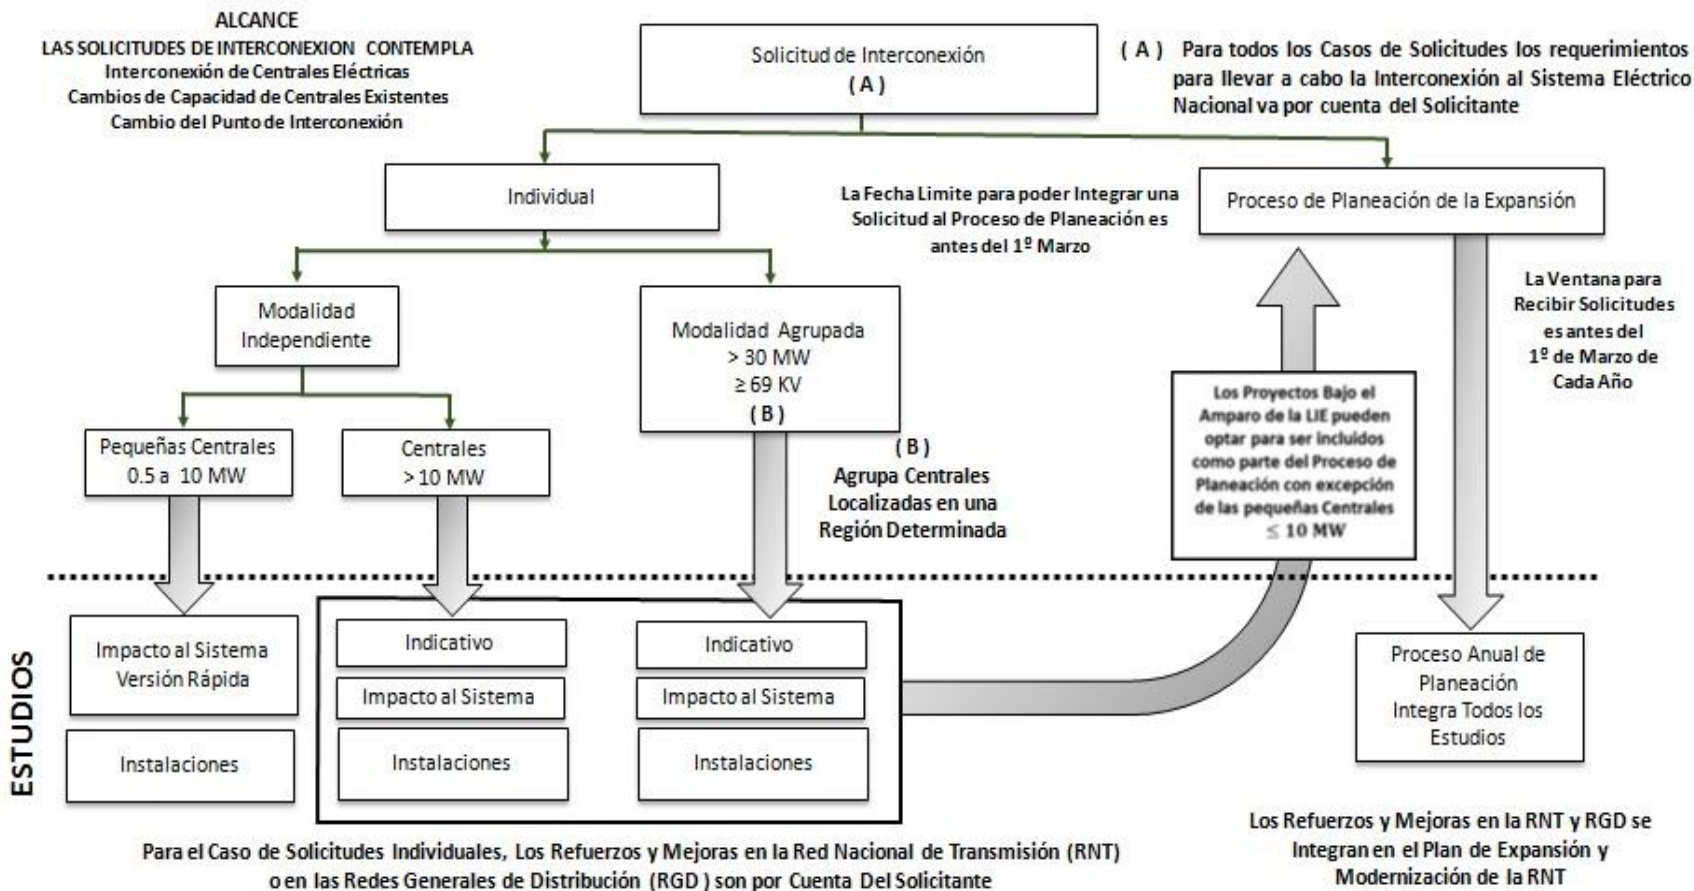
ALCANCE
LAS SOLICITUDES DE INTERCONEXION CONTEMPLA
Interconexión de Centrales Eléctricas
Cambios de Capacidad de Centrales Existentes
Cambio del Punto de Interconexión

Solicitud de Interconexión
( A )

( A ) Para todos los Casos de Solicitudes los requerimientos para llevar a cabo la Interconexión al Sistema Eléctrico Nacional va por cuenta del Solicitante

Individual

La Fecha Limite para poder Integrar una Solicitud al Proceso de Planeación es antes del 1º Marzo

Proceso de Planeación de la Expansión

La Ventana para Recibir Solicitudes es antes del 1º de Marzo de Cada Año

Modalidad Independiente

Modalidad Agrupada
> 30 MW
≥ 69 KV
( B )

Los Proyectos Bajo el Amparo de la LIE pueden optar para ser incluidos como parte del Proceso de Planeación con excepción de las pequeñas Centrales ≤ 10 MW

Pequeñas Centrales
0.5 a 10 MW

Centrales
> 10 MW

( B )
Agrupa Centrales Localizadas en una Región Determinada

ESTUDIOS

Impacto al Sistema
Versión Rápida

Instalaciones

Indicativo

Impacto al Sistema

Instalaciones

Indicativo

Impacto al Sistema

Instalaciones

Proceso Anual de Planeación
Integra Todos los Estudios

Para el Caso de Solicitudes Individuales, Los Refuerzos y Mejoras en la Red Nacional de Transmisión (RNT) o en las Redes Generales de Distribución (RGD) son por Cuenta Del Solicitante

Los Refuerzos y Mejoras en la RNT y RGD se Integran en el Plan de Expansión y Modernización de la RNT